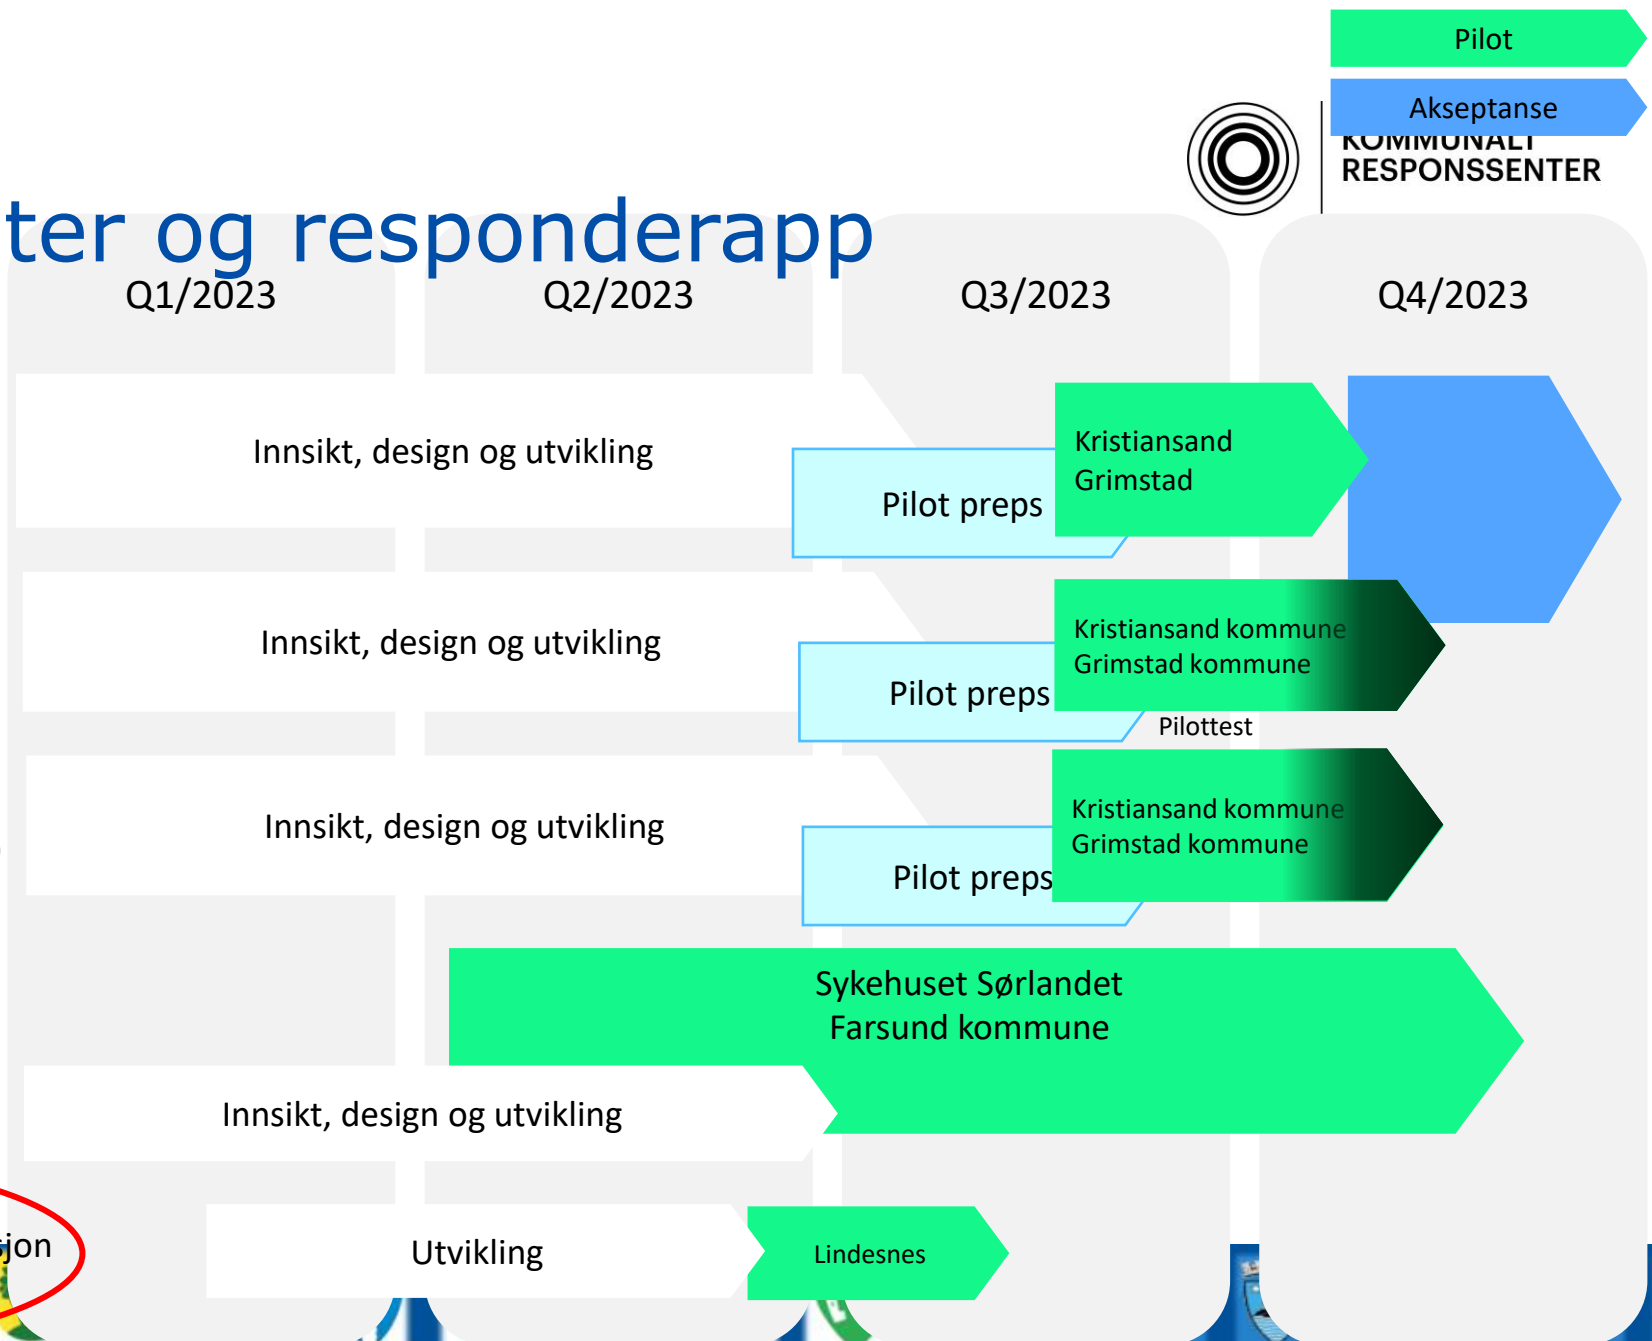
Pilot

Akseptanse

KOMMUNALT RESPONSSENTER

ter og responderapp

Q1/2023

Q2/2023

Q3/2023

Q4/2023

Innsikt, design og utvikling

Pilot preps

Kristiansand
Grimstad

Innsikt, design og utvikling

Pilot preps

Kristiansand kommune
Grimstad kommune

Pilottest

Innsikt, design og utvikling

Pilot preps

Kristiansand kommune
Grimstad kommune

Sykehuset Sørlandet
Farsund kommune

Innsikt, design og utvikling

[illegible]jon

Utvikling

Lindesnes